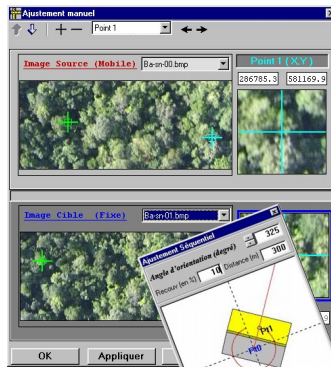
Ajustement manuel

+ — Point 1

Image Source (Mobile) Ba-sn-00.bmp

Point 1 (XY)

286785.3 581169.9

Image Cible (Fixe) Ba-sn-01.bmp

Ajustement Séquentiel

Angle d'orientation (degré) 325

Recouv (en %) 10 Distance (m) 300

Pt1

Pt0

OK Appliquer